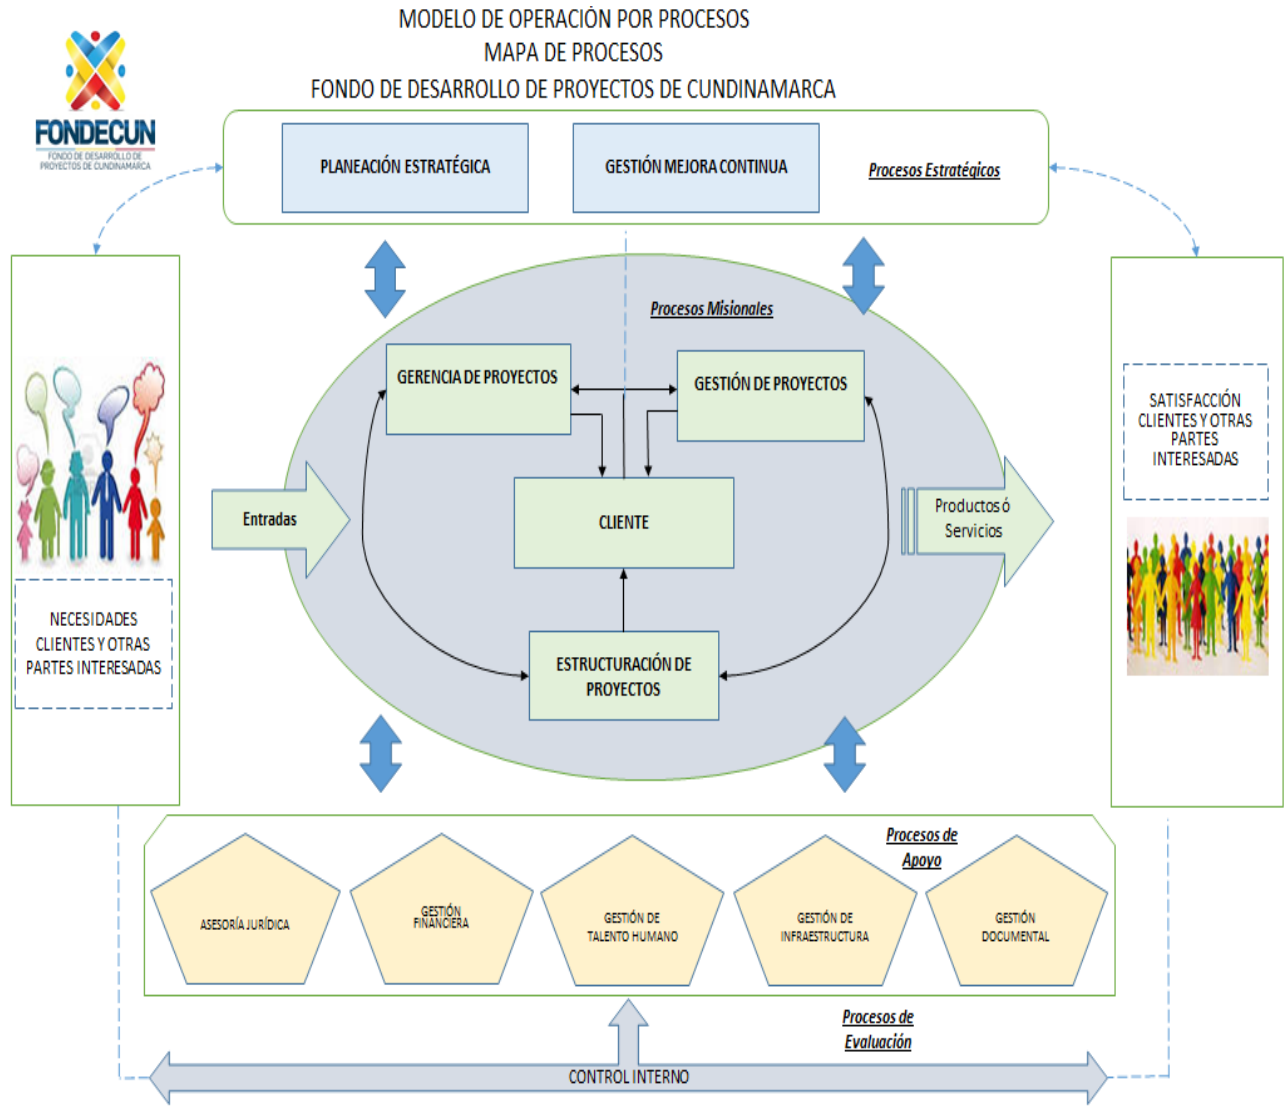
MODELO DE OPERACIÓN POR PROCESOS
MAPA DE PROCESOS
FONDO DE DESARROLLO DE PROYECTOS DE CUNDINAMARCA

FONDECUN
FONDO DE DESARROLLO DE PROYECTOS DE CUNDINAMARCA

PLANEACIÓN ESTRATÉGICA

GESTIÓN MEJORA CONTINUA

Procesos Estratégicos

Procesos Misionales

GERENCIA DE PROYECTOS

GESTIÓN DE PROYECTOS

CLIENTE

ESTRUCTURACIÓN DE PROYECTOS

Entradas

Productos ó Servicios

NECESIDADES CLIENTES Y OTRAS PARTES INTERESADAS

SATISFACCIÓN CLIENTES Y OTRAS PARTES INTERESADAS

Procesos de Apoyo

ASESORÍA JURÍDICA

GESTIÓN FINANCIERA

GESTIÓN DE TALENTO HUMANO

GESTIÓN DE INFRAESTRUCTURA

GESTIÓN DOCUMENTAL

Procesos de Evaluación

CONTROL INTERNO